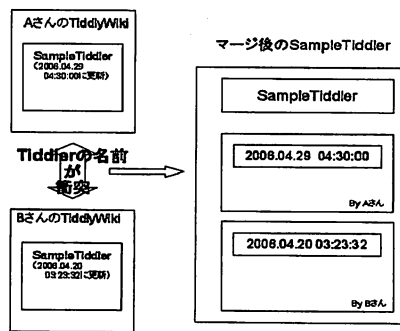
AさんのTiddlyWiki

SampleTiddler
(2006.04.29 04:30:00に更新)

Tiddlerの名前
が
衝突

BさんのTiddlyWiki

SampleTiddler
(2006.04.20 03:23:32に更新)

マージ後のSampleTiddler

SampleTiddler

2006.04.29 04:30:00

By Aさん

2006.04.20 03:23:32

By Bさん